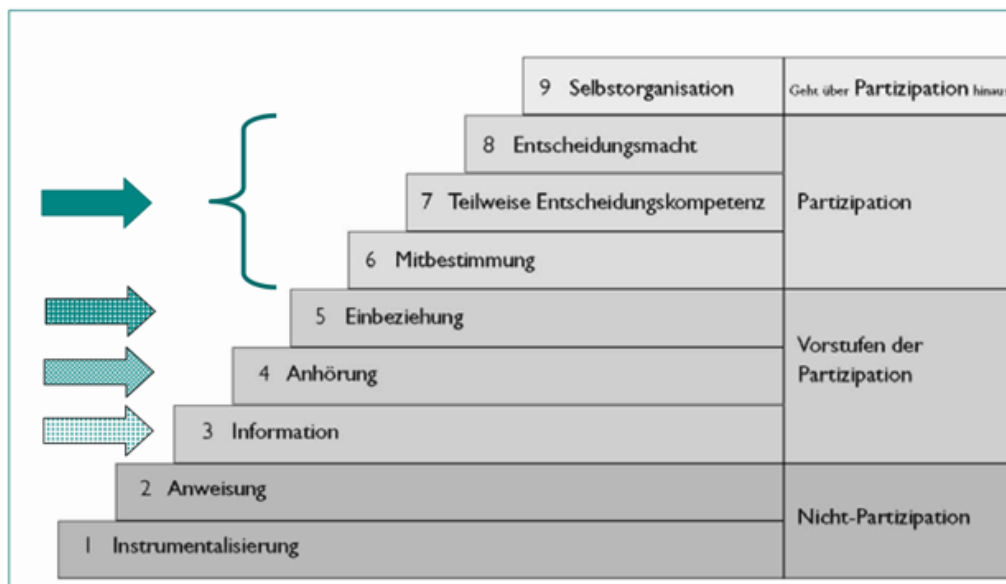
9 Selbstorganisation | Geht über Partizipation hinaus

8 Entscheidungsmacht

7 Teilweise Entscheidungskompetenz | Partizipation

6 Mitbestimmung

5 Einbeziehung

4 Anhörung | Vorstufen der Partizipation

3 Information

2 Anweisung

1 Instrumentalisierung | Nicht-Partizipation